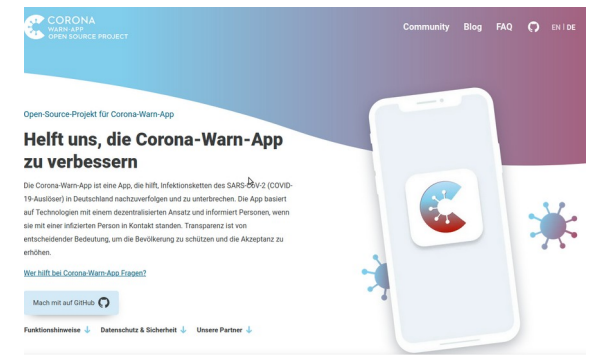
CORONA
WARN-APP
OPEN SOURCE PROJECT

Community Blog FAQ EN | DE

Open-Source-Projekt für Corona-Warn-App

Helft uns, die Corona-Warn-App zu verbessern

Die Corona-Warn-App ist eine App, die hilft, Infektionsketten des SARS-CoV-2 (COVID-19-Auslöser) in Deutschland nachzuverfolgen und zu unterbrechen. Die App basiert auf Technologien mit einem dezentralisierten Ansatz und informiert Personen, wenn sie mit einer infizierten Person in Kontakt standen. Transparenz ist von entscheidender Bedeutung, um die Bevölkerung zu schützen und die Akzeptanz zu erhöhen.

Wer hilft bei Corona-Warn-App Fragen?

Mach mit auf GitHub

Funktionshinweise ↓ Datenschutz & Sicherheit ↓ Unsere Partner ↓